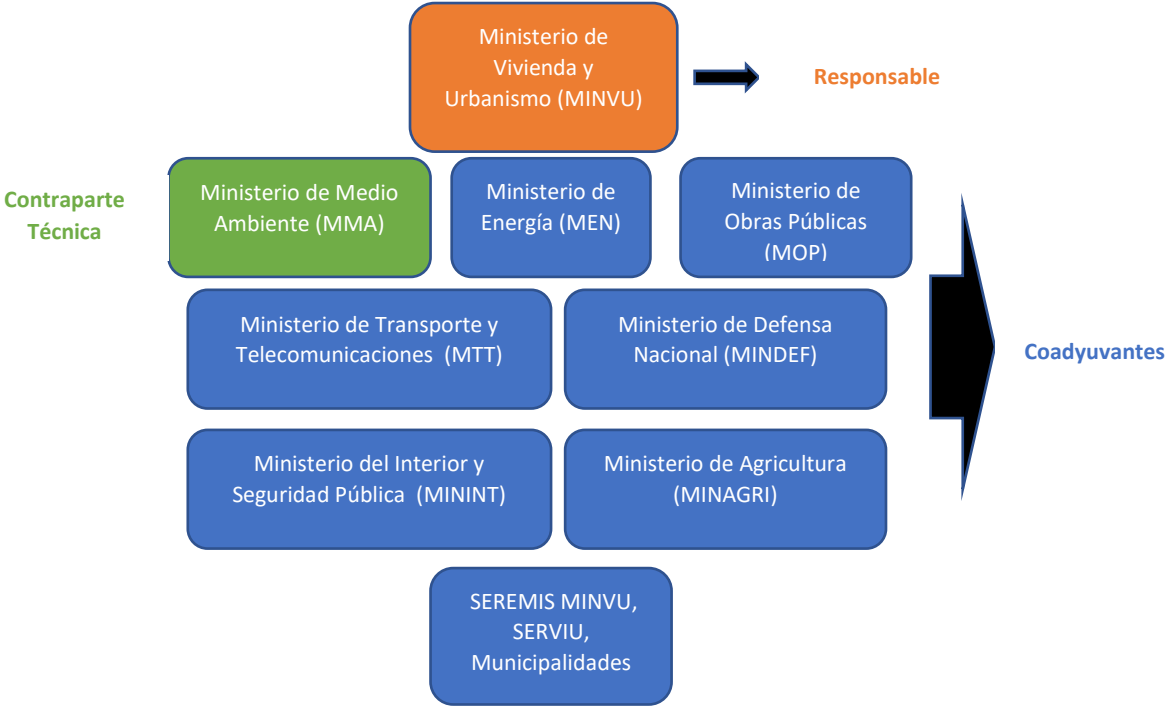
Ministerio de Vivienda y Urbanismo (MINVU)

Responsable

Contraparte Técnica

Ministerio de Medio Ambiente (MMA)

Ministerio de Energía (MEN)

Ministerio de Obras Públicas (MOP)

Ministerio de Transporte y Telecomunicaciones (MTT)

Ministerio de Defensa Nacional (MINDEF)

Coadyuvantes

Ministerio del Interior y Seguridad Pública (MININT)

Ministerio de Agricultura (MINAGRI)

SEREMIS MINVU, SERVIU, Municipalidades